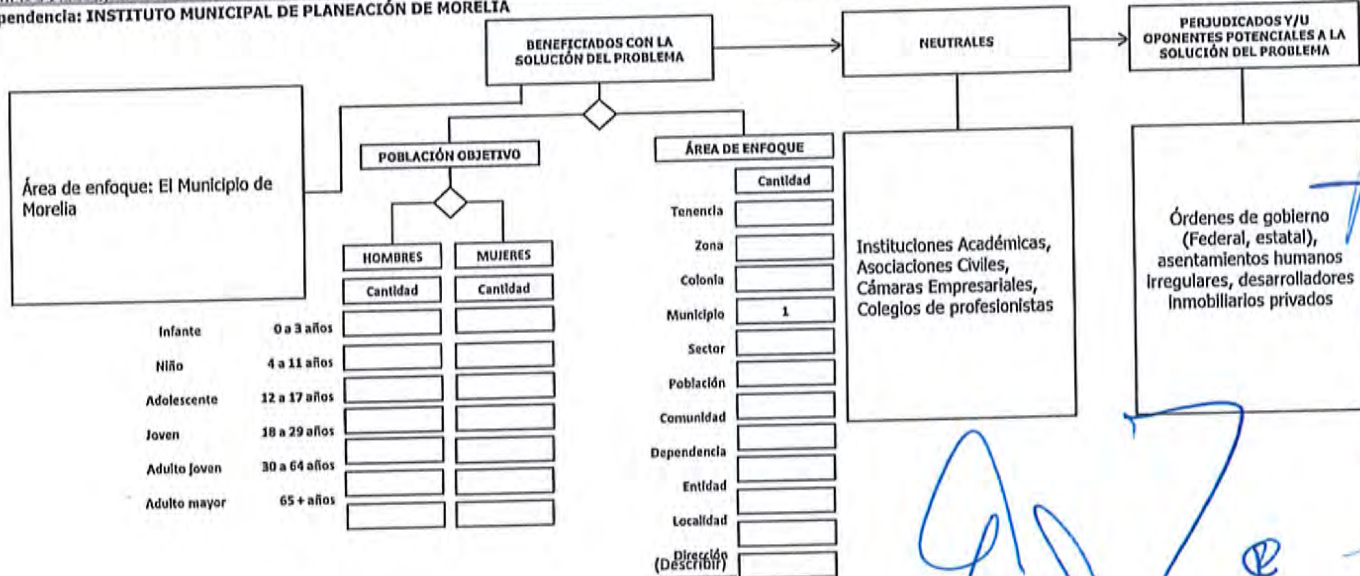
pendencia: INSTITUTO MUNICIPAL DE PLANEACIÓN DE MORELIA

BENEFICIADOS CON LA SOLUCIÓN DEL PROBLEMA

NEUTRALES

PERJUDICADOS Y/U OPONENTES POTENCIALES A LA SOLUCIÓN DEL PROBLEMA

Área de enfoque: El Municipio de Morelia

POBLACIÓN OBJETIVO

| | | HOMBRES | MUJERES |
|---|---|---|---|
| | | Cantidad | Cantidad |
| Infante | 0 a 3 años | | |
| Niño | 4 a 11 años | | |
| Adolescente | 12 a 17 años | | |
| Joven | 18 a 29 años | | |
| Adulto joven | 30 a 64 años | | |
| Adulto mayor | 65 + años | | |

ÁREA DE ENFOQUE

| | Cantidad |
|---|---|
| Tenencia | |
| Zona | |
| Colonia | |
| Municipio | 1 |
| Sector | |
| Población | |
| Comunidad | |
| Dependencia | |
| Entidad | |
| Localidad | |
| Dirección (Describir) | |

Instituciones Académicas, Asociaciones Civiles, Cámaras Empresariales, Colegios de profesionistas

Órdenes de gobierno (Federal, estatal), asentamientos humanos irregulares, desarrolladores inmobiliarios privados